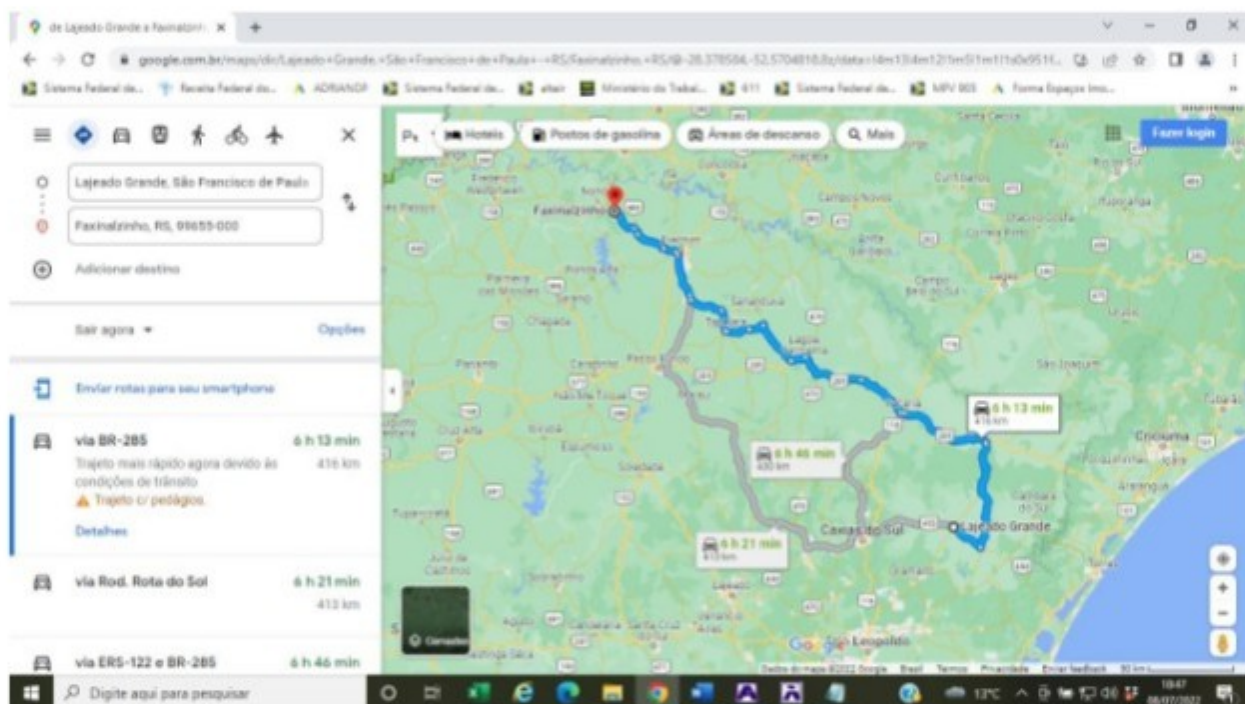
de Lajeado Grande a Faxinalzinho ×
google.com.br/maps/dir/Lajeado+Grande,+São+Francisco+de+Paula+-+RS/Faxinalzinho,+RS/@-28.378586,-52.5704818,8z/data=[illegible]
Sistema Federal de... Receita Federal do... ADRIANOP Sistema Federal de... eltair Ministério do Trabal... 611 Sistema Federal de... MPV 905 Forma Espaços Imo...

Lajeado Grande, São Francisco de Paula
Faxinalzinho, RS, 99655-000
Adicionar destino
Sair agora
Opções
Enviar rotas para seu smartphone

via BR-285
6 h 13 min
416 km
Trajeto mais rápido agora devido às condições de trânsito
Trajeto c/ pedágios.
Detalhes

via Rod. Rota do Sol
6 h 21 min
413 km

via ERS-122 e BR-285
6 h 46 min

Hotéis
Postos de gasolina
Áreas de descanso
Mais
Fazer login
Faxinalzinho
6 h 13 min
416 km
6 h 46 min
430 km
6 h 21 min
413 km
Caxias do Sul
Lajeado Grande
Criciúma
Camadas
São Leopoldo
Dados do mapa ©2022 Google Brasil Termos Privacidade Enviar feedback

Digite aqui para pesquisar
13°C
10:47
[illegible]